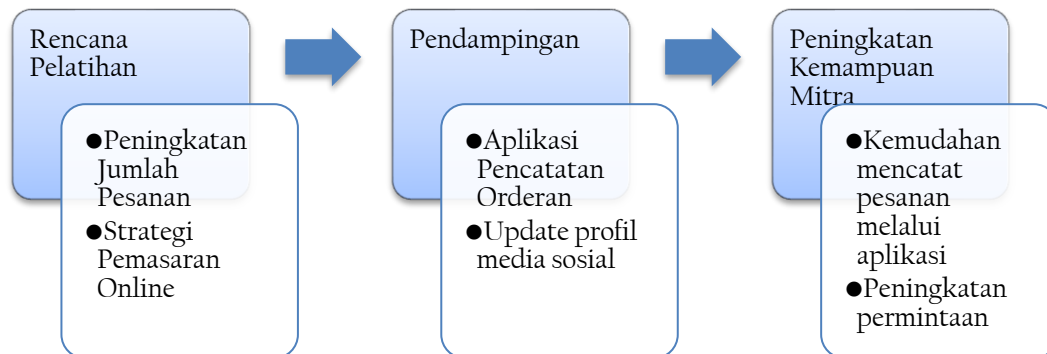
Rencana Pelatihan

●Peningkatan Jumlah Pesanan
●Strategi Pemasaran Online

Pendampingan

●Aplikasi Pencatatan Orderan
●Update profil media sosial

Peningkatan Kemampuan Mitra

●Kemudahan mencatat pesanan melalui aplikasi
●Peningkatan permintaan